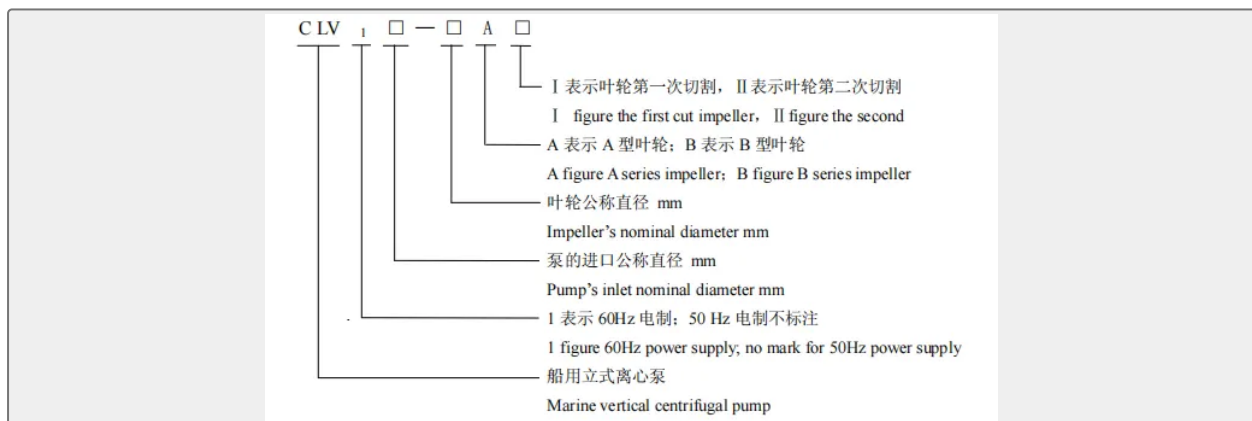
C LV $_1$ □ — □ A □

Ⅰ表示叶轮第一次切割，Ⅱ表示叶轮第二次切割

Ⅰ figure the first cut impeller，Ⅱ figure the second

A 表示 A 型叶轮；B 表示 B 型叶轮

A figure A series impeller；B figure B series impeller

叶轮公称直径 mm

Impeller's nominal diameter mm

泵的进口公称直径 mm

Pump's inlet nominal diameter mm

1 表示 60Hz 电制；50 Hz 电制不标注

1 figure 60Hz power supply; no mark for 50Hz power supply

船用立式离心泵

Marine vertical centrifugal pump